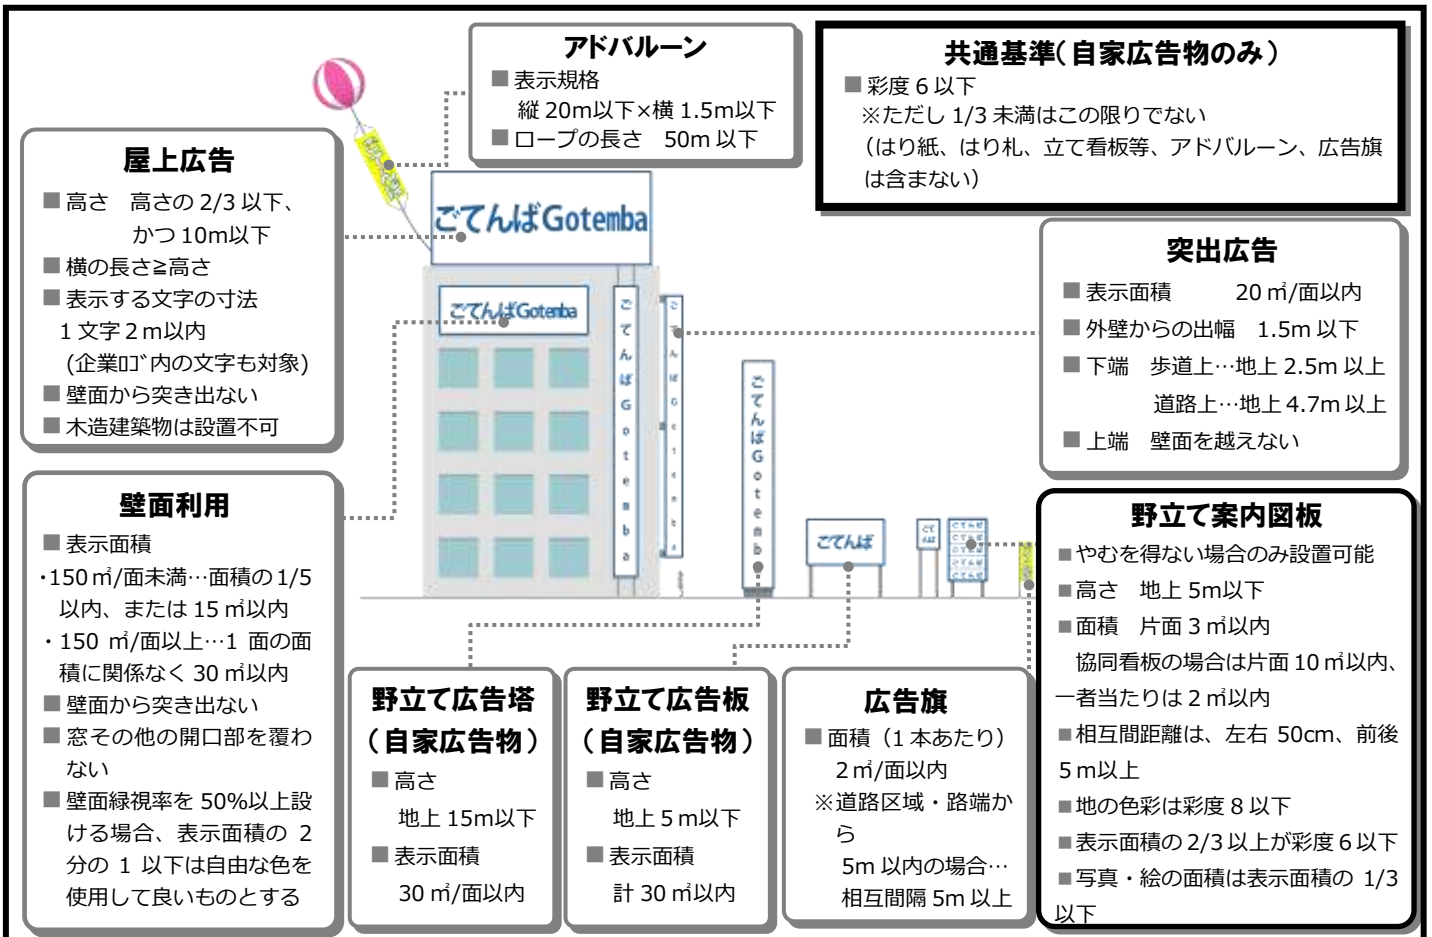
アドバルーン
■表示規格
縦 20m以下×横 1.5m以下
■ロープの長さ 50m 以下

共通基準(自家広告物のみ)
■彩度 6 以下
※ただし 1/3 未満はこの限りでない
(はり紙、はり札、立て看板等、アドバルーン、広告旗は含まない)

屋上広告
■高さ 高さの 2/3 以下、かつ 10m以下
■横の長さ≧高さ
■表示する文字の寸法
1 文字 2 m以内
(企業ロゴ内の文字も対象)
■壁面から突き出ない
■木造建築物は設置不可

ごてんばGotemba

ごてんばGotemba

ごてんばGotemba

ごてんばGotemba

ごてんばGotemba

ごてんば

突出広告
■表示面積 20 ㎡/面以内
■外壁からの出幅 1.5m 以下
■下端 歩道上…地上 2.5m 以上
道路上…地上 4.7m 以上
■上端 壁面を越えない

壁面利用
■表示面積
・150㎡/面未満…面積の1/5以内、または 15 ㎡以内
・150 ㎡/面以上…1 面の面積に関係なく 30 ㎡以内
■壁面から突き出ない
■窓その他の開口部を覆わない
■壁面緑視率を 50%以上設ける場合、表示面積の 2 分の 1 以下は自由な色を使用して良いものとする

野立て案内図板
■やむを得ない場合のみ設置可能
■高さ 地上 5m以下
■面積 片面 3 ㎡以内
協同看板の場合は片面 10 ㎡以内、一者当たりは 2 ㎡以内
■相互間距離は、左右 50cm、前後 5 m以上
■地の色彩は彩度 8 以下
■表示面積の 2/3 以上が彩度 6 以下
■写真・絵の面積は表示面積の 1/3 以下

野立て広告塔
(自家広告物)
■高さ
地上 15m以下
■表示面積
30 ㎡/面以内

野立て広告板
(自家広告物)
■高さ
地上 5 m以下
■表示面積
計 30 ㎡以内

広告旗
■面積(1 本あたり)
2 ㎡/面以内
※道路区域・路端から
5m 以内の場合…
相互間隔 5m 以上